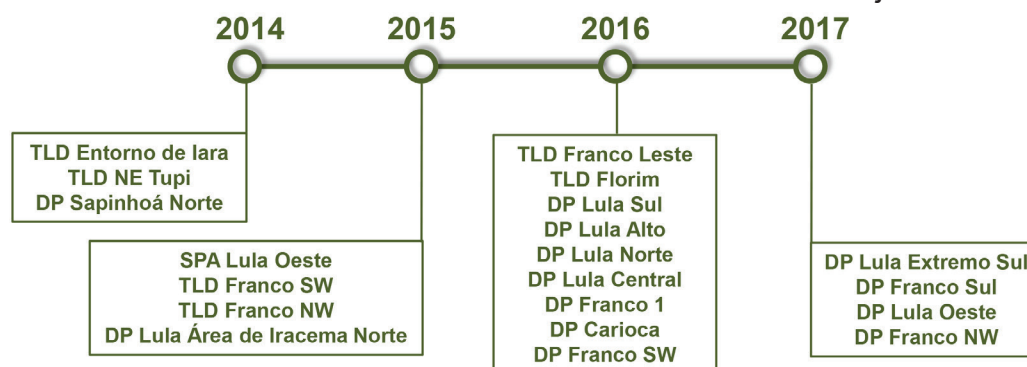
2014
2015
2016
2017

TLD Entorno de Iara
TLD NE Tupi
DP Sapinhoá Norte

SPA Lula Oeste
TLD Franco SW
TLD Franco NW
DP Lula Área de Iracema Norte

TLD Franco Leste
TLD Florim
DP Lula Sul
DP Lula Alto
DP Lula Norte
DP Lula Central
DP Franco 1
DP Carioca
DP Franco SW

DP Lula Extremo Sul
DP Franco Sul
DP Lula Oeste
DP Franco NW